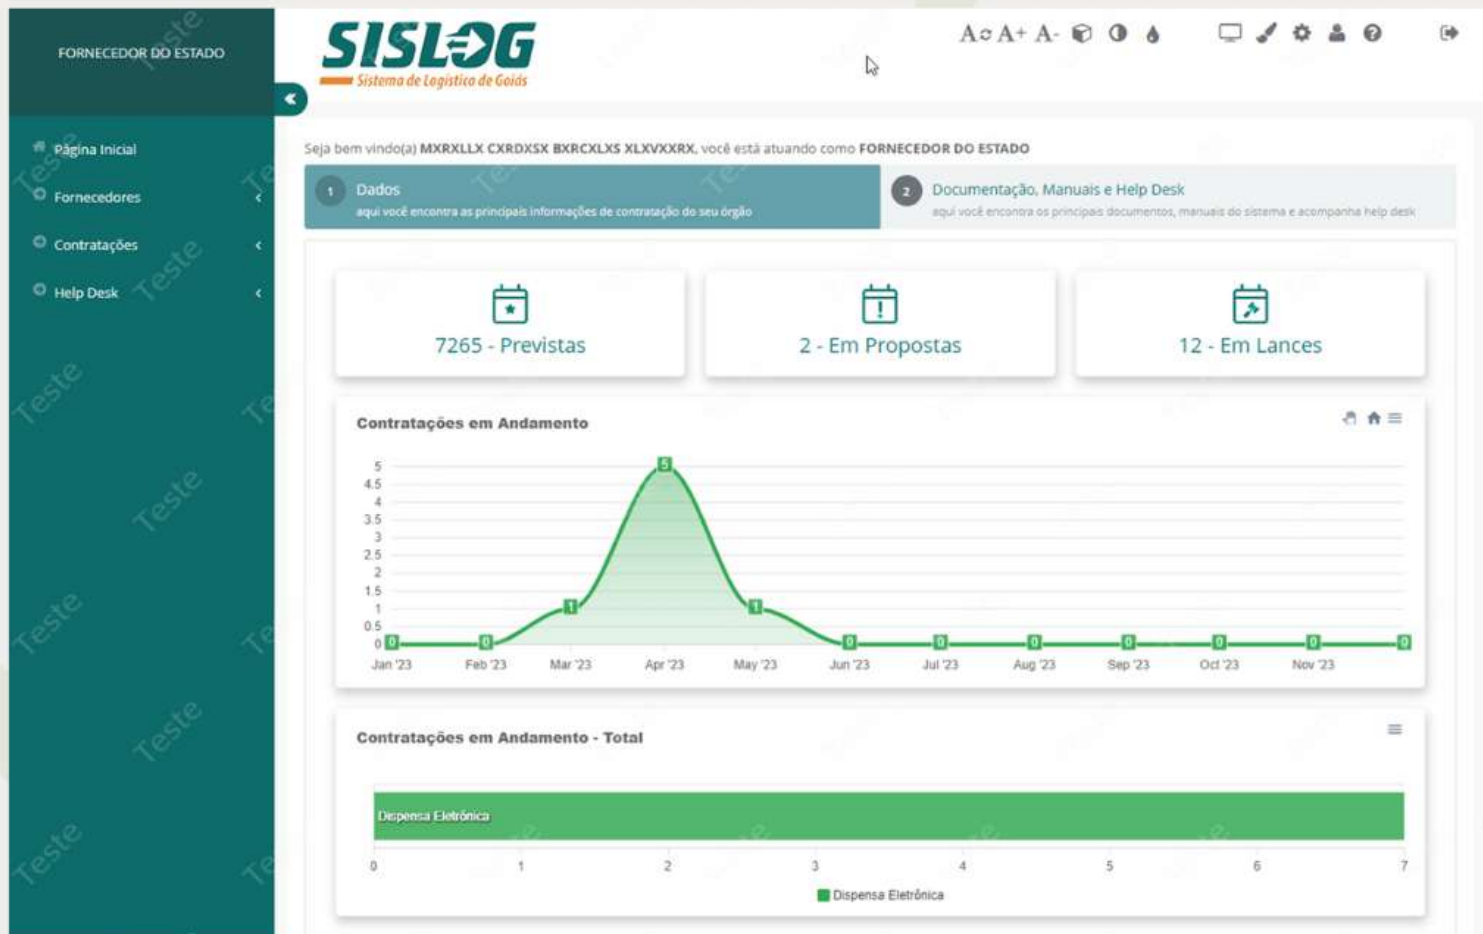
FORNECEDOR DO ESTADO

Página Inicial
Fornecedores
Contratações
Help Desk

SISLOG
Sistema de Logística de Goiás

A↻ A+ A-

Seja bem vindo(a) MXRXLLX CXRDXSX BXRCXLXS XLXVXXRX, você está atuando como FORNECEDOR DO ESTADO

1 Dados
aqui você encontra as principais informações de contratação do seu órgão

2 Documentação, Manuais e Help Desk
aqui você encontra os principais documentos, manuais do sistema e acompanha help desk

7265 - Previstas

2 - Em Propostas

12 - Em Lances

Contratações em Andamento

5
4.5
4
3.5
3
2.5
2
1.5
1
0.5
0

0 0 1 5 1 0 0 0 0 0 0 0

Jan '23 Feb '23 Mar '23 Apr '23 May '23 Jun '23 Jul '23 Aug '23 Sep '23 Oct '23 Nov '23

Contratações em Andamento - Total

Dispensa Eletrônica

0 1 2 3 4 5 6 7

Dispensa Eletrônica

Teste